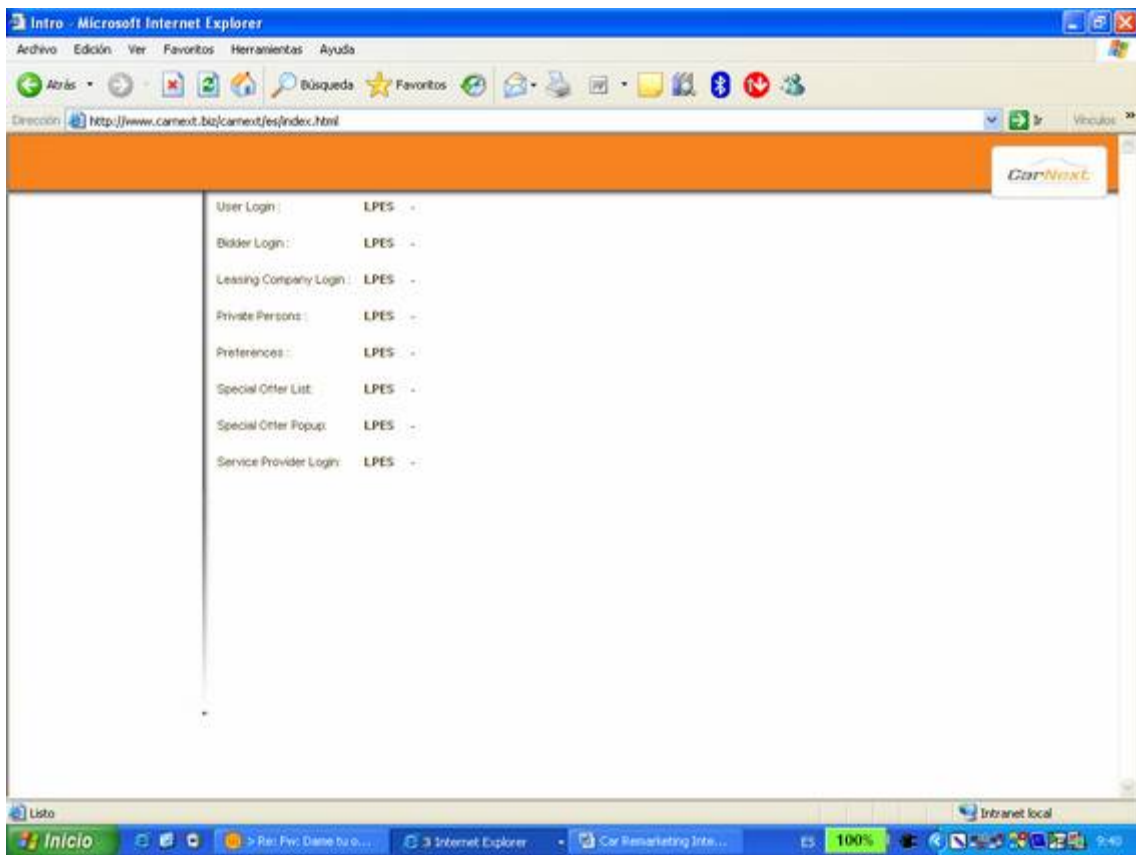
Intro - Microsoft Internet Explorer

Archivo Edición Ver Favoritos Herramientas Ayuda

Atrás Búsqueda Favoritos

Dirección http://www.carnext.biz/carnext/es/index.html Ir Vínculos

CarNext

User Login : LPES -

Bidder Login : LPES -

Leasing Company Login : LPES -

Private Persons : LPES -

Preferences : LPES -

Special Offer List: LPES -

Special Offer Popup: LPES -

Service Provider Login: LPES -

Listo

Intranet local

Inicio

> Re: Fw: Dame tu o...

3 Internet Explorer

Car Remarketing Inte...

ES 100% 9:40